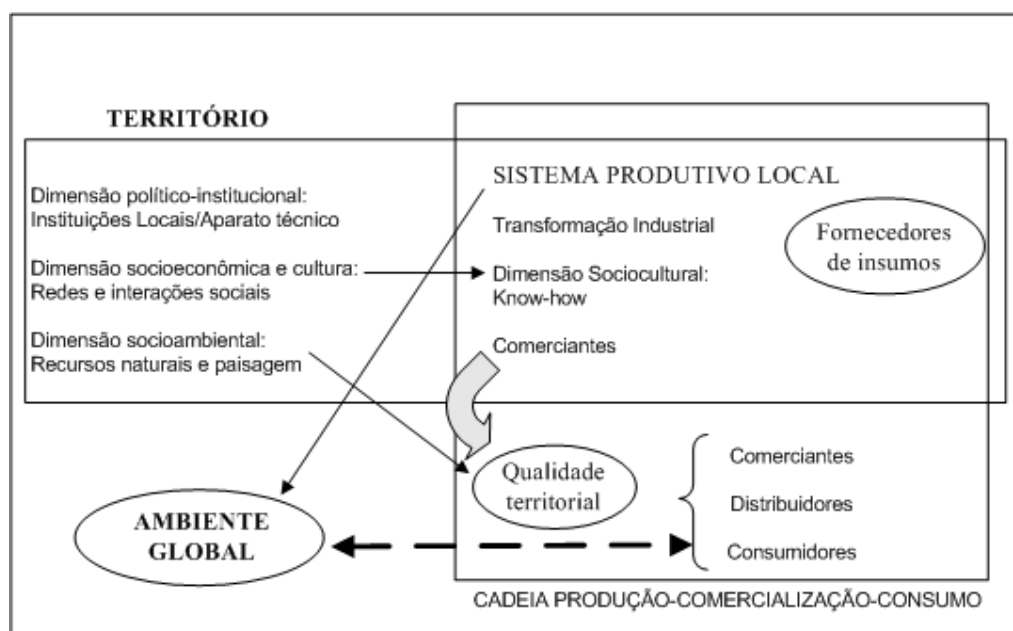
TERRITÓRIO

Dimensão político-institucional: Instituições Locais/Aparato técnico

Dimensão socioeconômica e cultura: Redes e interações sociais

Dimensão socioambiental: Recursos naturais e paisagem

SISTEMA PRODUTIVO LOCAL

Transformação Industrial

Dimensão Sociocultural: Know-how

Comerciantes

Fornecedores de insumos

Qualidade territorial

Comerciantes

Distribuidores

Consumidores

AMBIENTE GLOBAL

CADEIA PRODUÇÃO-COMERCIALIZAÇÃO-CONSUMO